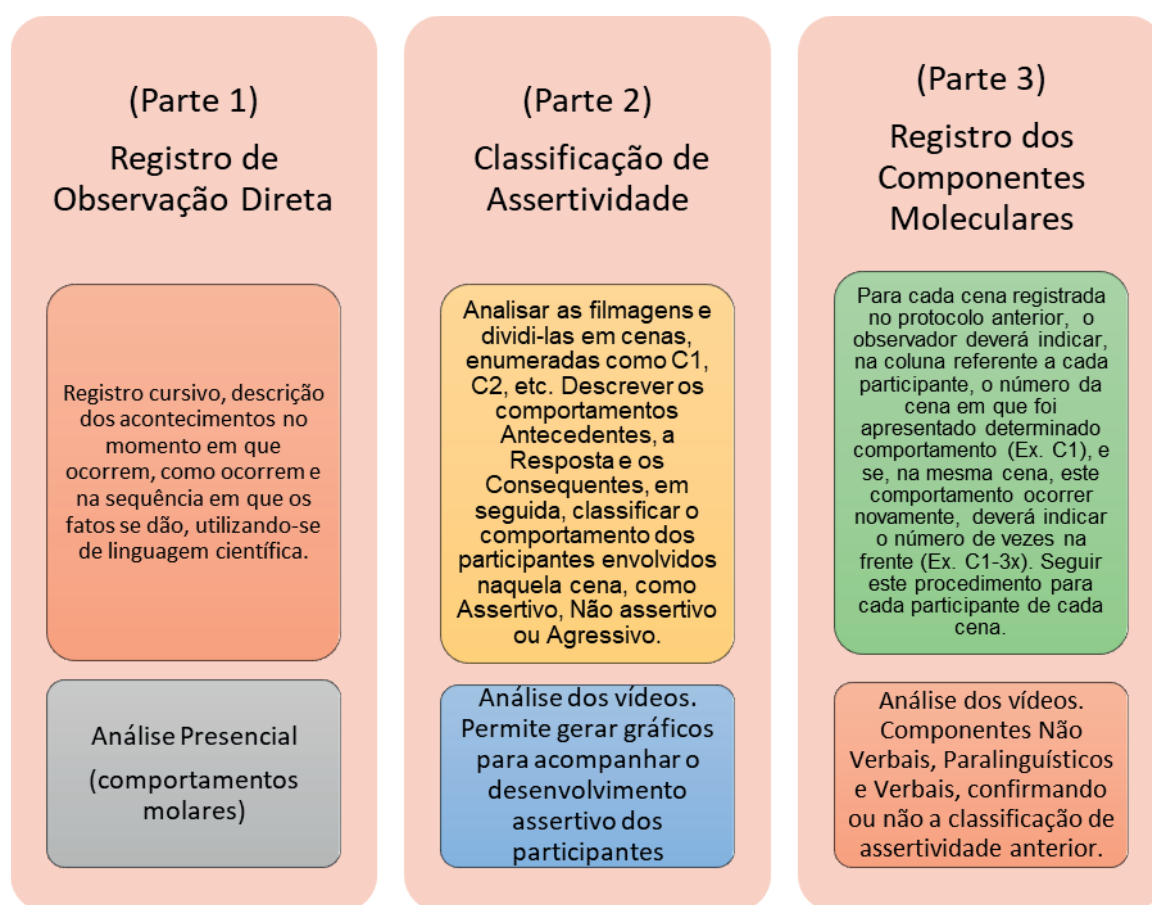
(Parte 1)

Registro de Observação Direta

Registro cursivo, descrição dos acontecimentos no momento em que ocorrem, como ocorrem e na sequência em que os fatos se dão, utilizando-se de linguagem científica.

Análise Presencial

(comportamentos molares)

(Parte 2)

Classificação de Assertividade

Analisar as filmagens e dividi-las em cenas, enumeradas como C1, C2, etc. Descrever os comportamentos Antecedentes, a Resposta e os Consequentes, em seguida, classificar o comportamento dos participantes envolvidos naquela cena, como Assertivo, Não assertivo ou Agressivo.

Análise dos vídeos. Permite gerar gráficos para acompanhar o desenvolvimento assertivo dos participantes

(Parte 3)

Registro dos Componentes Moleculares

Para cada cena registrada no protocolo anterior, o observador deverá indicar, na coluna referente a cada participante, o número da cena em que foi apresentado determinado comportamento (Ex. C1), e se, na mesma cena, este comportamento ocorrer novamente, deverá indicar o número de vezes na frente (Ex. C1-3x). Seguir este procedimento para cada participante de cada cena.

Análise dos vídeos. Componentes Não Verbais, Paralinguísticos e Verbais, confirmando ou não a classificação de assertividade anterior.